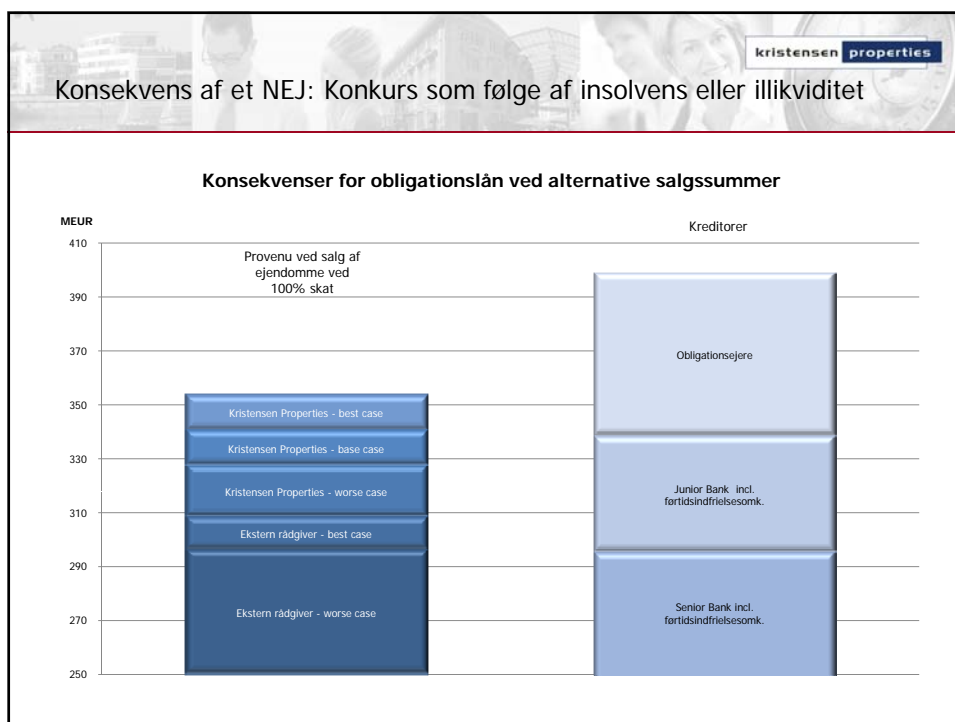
kristensen properties

Konsekvens af et NEJ: Konkurs som følge af insolvens eller illikviditet

Konsekvenser for obligationslån ved alternative salgssummer

MEUR

410
390
370
350
330
310
290
270
250

Provenu ved salg af ejendomme ved 100% skat

Kristensen Properties - best case
Kristensen Properties - base case
Kristensen Properties - worse case
Ekstern rådgiver - best case
Ekstern rådgiver - worse case

Kreditorer

Obligationsejere
Junior Bank incl. førtidsindfrielsesomk.
Senior Bank incl. førtidsindfrielsesomk.